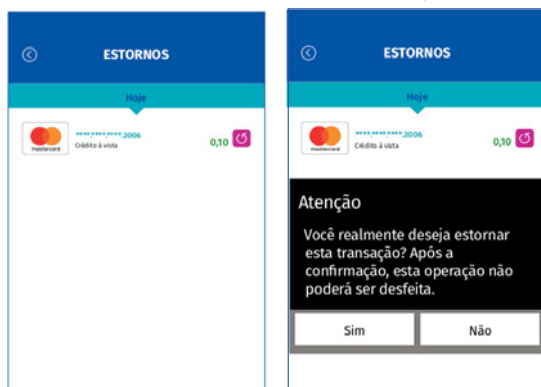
ESTORNOS

Hoje

mastercard

****.****.****.2006
Crédito à vista

0,10

ESTORNOS

Hoje

mastercard

****.****.****.2006
Crédito à vista

0,10

Atenção

Você realmente deseja estornar esta transação? Após a confirmação, esta operação não poderá ser desfeita.

Sim

Não